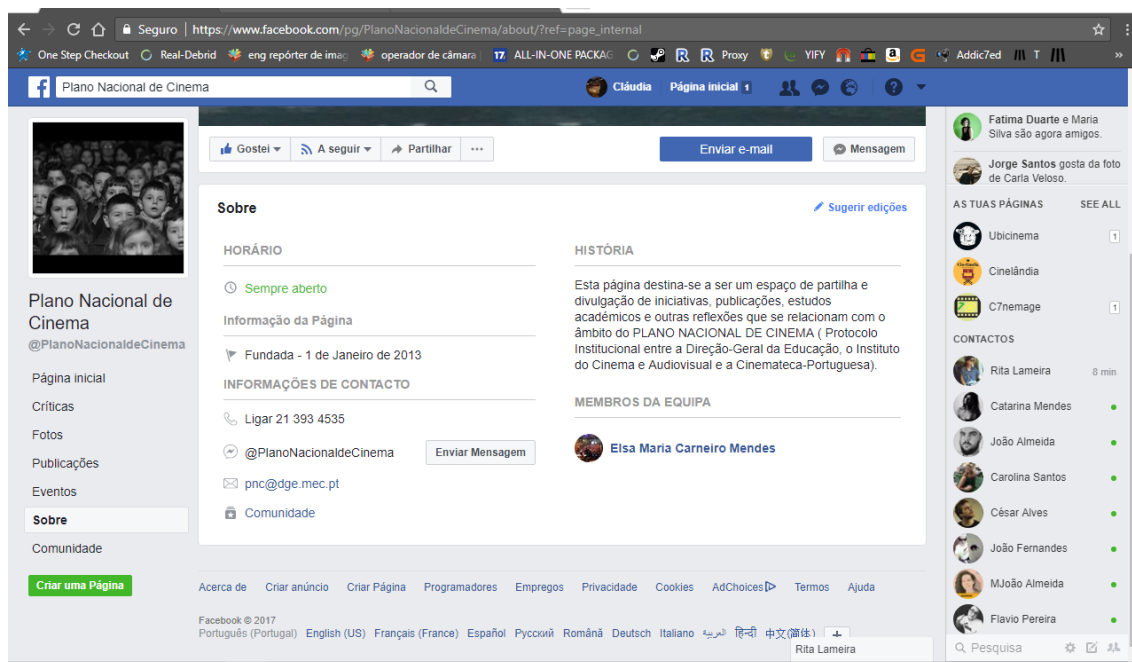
Seguro | https://www.facebook.com/pg/PlanoNacionaldeCinema/about/?ref=page_internal

One Step Checkout Real-Debrid eng repórter de imag operador de câmara | ALL-IN-ONE PACKAG R R Proxy YIFY Addic7ed T »

Plano Nacional de Cinema Cláudia Página inicial 1

Gostei A seguir Partilhar ··· Enviar e-mail Mensagem

Plano Nacional de Cinema
@PlanoNacionaldeCinema

Página inicial
Críticas
Fotos
Publicações
Eventos
Sobre
Comunidade

Criar uma Página

Sobre

Sugerir edições

HORÁRIO

Sempre aberto

Informação da Página

Fundada - 1 de Janeiro de 2013

INFORMAÇÕES DE CONTACTO

Ligar 21 393 4535

@PlanoNacionaldeCinema Enviar Mensagem

pnc@dge.mec.pt

Comunidade

HISTÓRIA

Esta página destina-se a ser um espaço de partilha e divulgação de iniciativas, publicações, estudos académicos e outras reflexões que se relacionam com o âmbito do PLANO NACIONAL DE CINEMA ( Protocolo Institucional entre a Direção-Geral da Educação, o Instituto do Cinema e Audiovisual e a Cinemateca-Portuguesa).

MEMBROS DA EQUIPA

Elsa Maria Carneiro Mendes

Acerca de Criar anúncio Criar Página Programadores Empregos Privacidade Cookies AdChoices Termos Ajuda

Facebook © 2017
Português (Portugal) English (US) Français (France) Español Русский Română Deutsch Italiano العربية हिन्दी 中文(简体) +

Fatima Duarte e Maria Silva são agora amigos.

Jorge Santos gosta da foto de Carla Veloso.

AS TUAS PÁGINAS SEE ALL

Ubicinema 1

Cinelândia

C7nemage 1

CONTACTOS

Rita Lameira 8 min
Catarina Mendes
João Almeida
Carolina Santos
César Alves
João Fernandes
MJoão Almeida
Flavio Pereira

Rita Lameira

Pesquisa